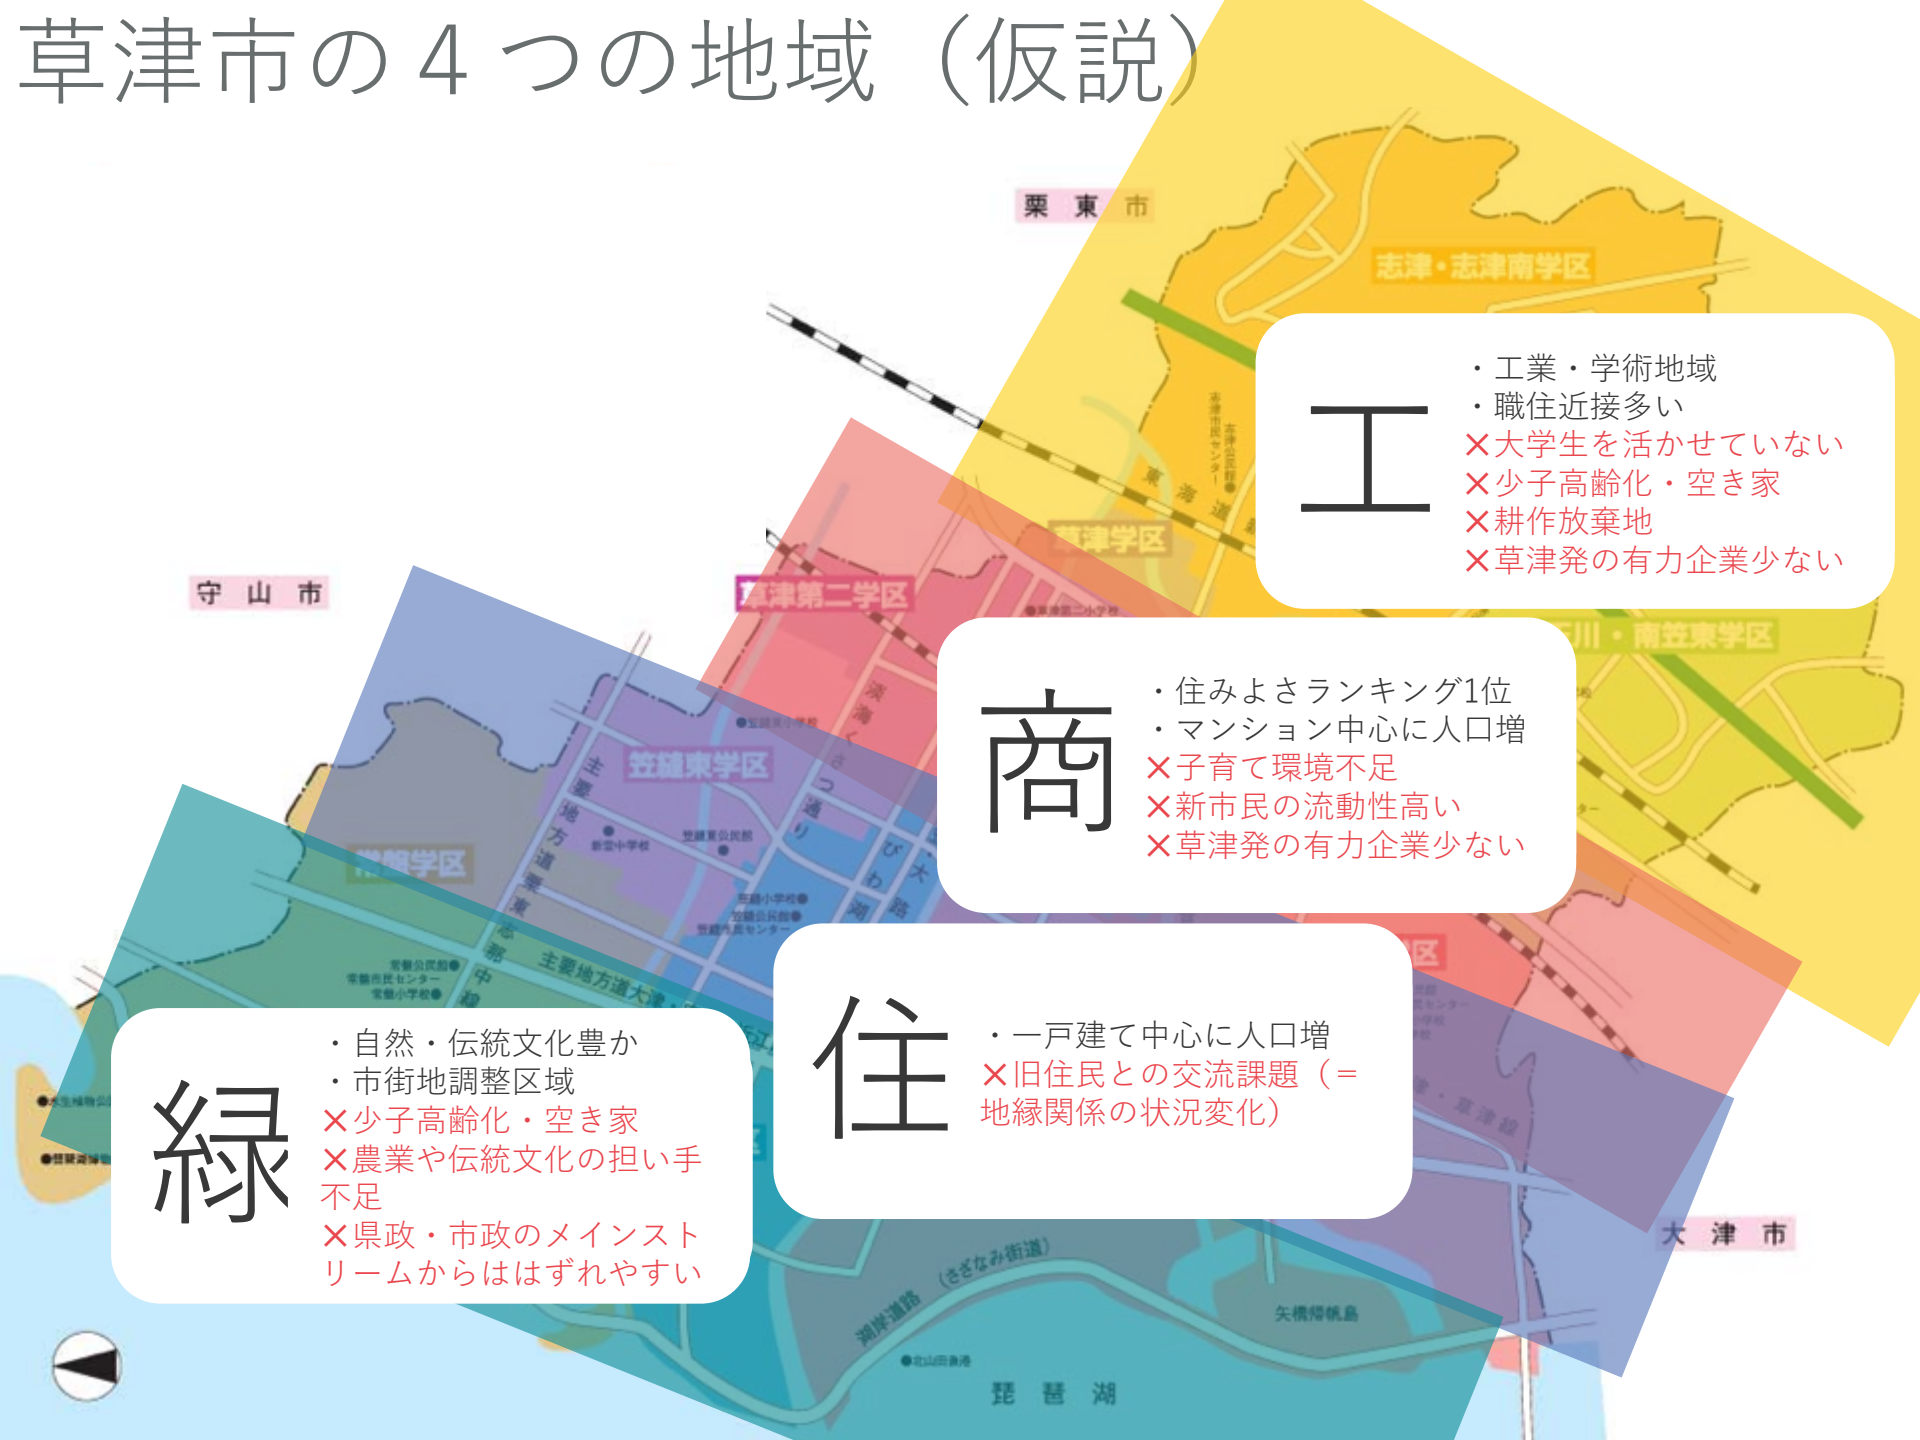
草津市の４つの地域（仮説）

栗東市

志津・志津南学区

工

・工業・学術地域
・職住近接多い
×大学生を活かせていない
×少子高齢化・空き家
×耕作放棄地
×草津発の有力企業少ない

守山市

草津第二学区

草津学区

笠縫東学区

常盤学区

商

・住みよさランキング1位
・マンション中心に人口増
×子育て環境不足
×新市民の流動性高い
×草津発の有力企業少ない

住

・一戸建て中心に人口増
×旧住民との交流課題（＝地縁関係の状況変化）

緑

・自然・伝統文化豊か
・市街地調整区域
×少子高齢化・空き家
×農業や伝統文化の担い手不足
×県政・市政のメインストリームからははずれやすい

主要地方道大津能登川長浜線

湖岸道路（さざなみ街道）

矢橋帰帆島

大津市

琵琶湖